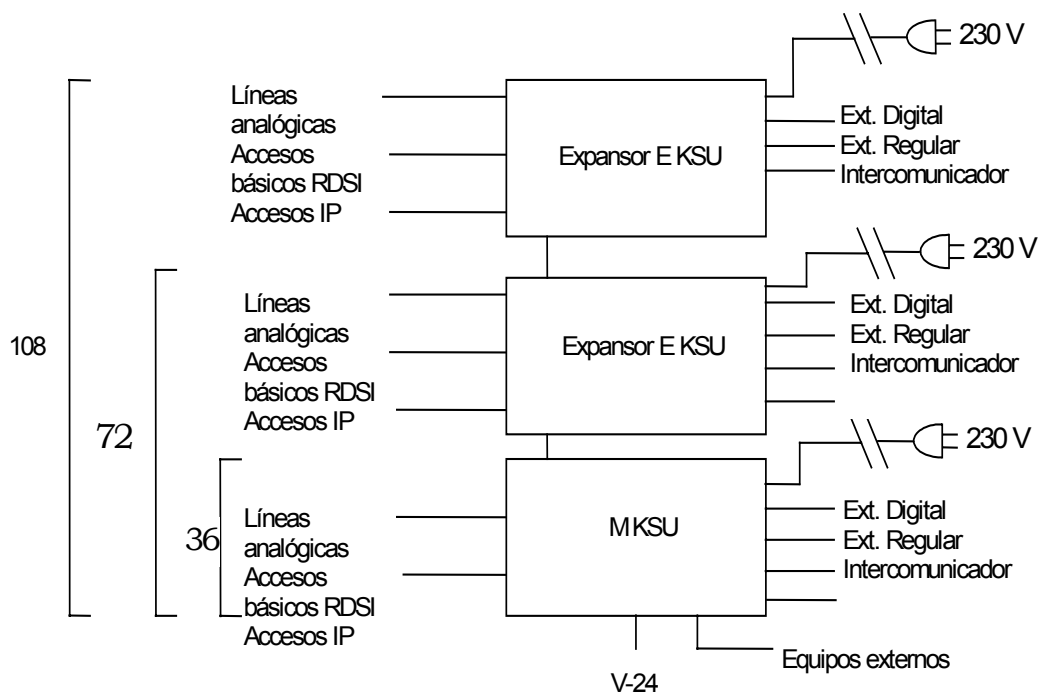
230 V

Líneas analógicas
Accesos básicos RDSI
Accesos IP

Expansor E KSU

Ext. Digital
Ext. Regular
Intercomunicador

230 V

108

Líneas analógicas
Accesos básicos RDSI
Accesos IP

Expansor E KSU

Ext. Digital
Ext. Regular
Intercomunicador

72

230 V

Líneas analógicas
Accesos básicos RDSI
Accesos IP

36

M KSU

Ext. Digital
Ext. Regular
Intercomunicador

Equipos externos

V-24